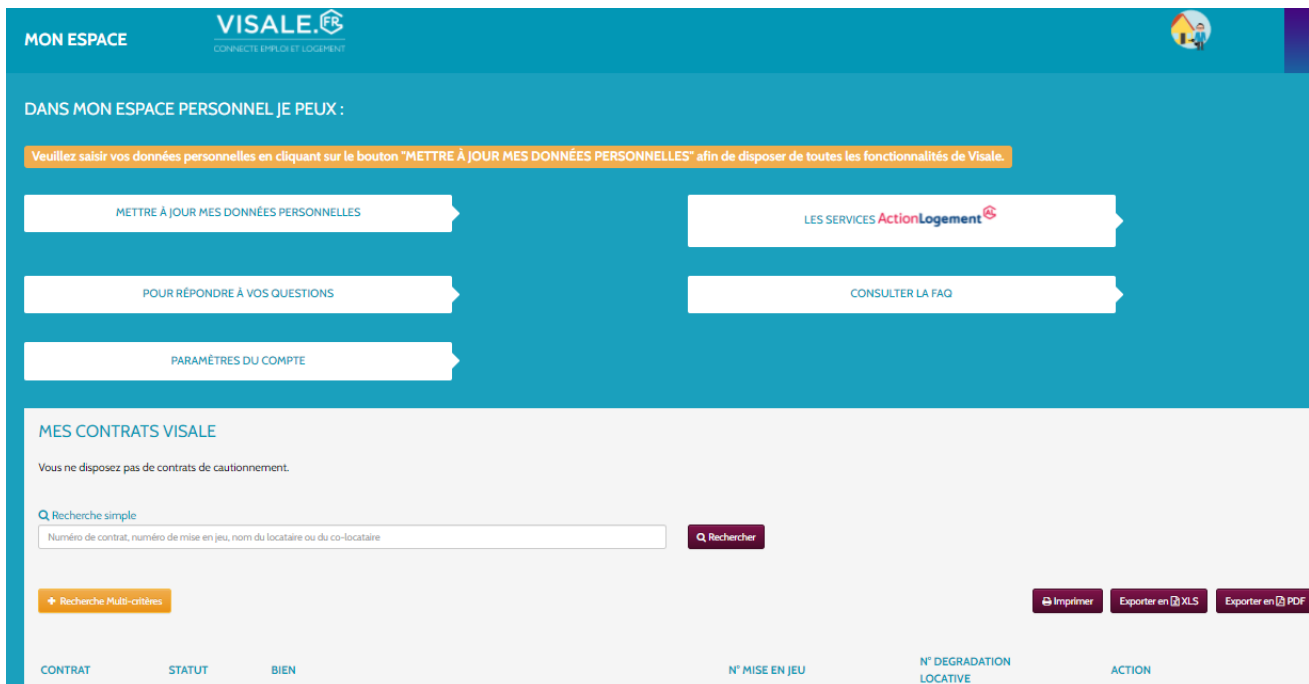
MON ESPACE

VISALE.FR
CONNECTE EMPLOI ET LOGEMENT

DANS MON ESPACE PERSONNEL JE PEUX :

Veuillez saisir vos données personnelles en cliquant sur le bouton "METTRE À JOUR MES DONNÉES PERSONNELLES" afin de disposer de toutes les fonctionnalités de Visale.

METTRE À JOUR MES DONNÉES PERSONNELLES

LES SERVICES ActionLogement

POUR RÉPONDRE À VOS QUESTIONS

CONSULTER LA FAQ

PARAMÈTRES DU COMPTE

MES CONTRATS VISALE

Vous ne disposez pas de contrats de cautionnement.

Recherche simple

Numéro de contrat, numéro de mise en jeu, nom du locataire ou du co-locataire

Rechercher

Recherche Multi-critères

Imprimer

Exporter en XLS

Exporter en PDF

| CONTRAT | STATUT | BIEN | N° MISE EN JEU | N° DEGRADATION LOCATIVE | ACTION |
|---|---|---|---|---|---|